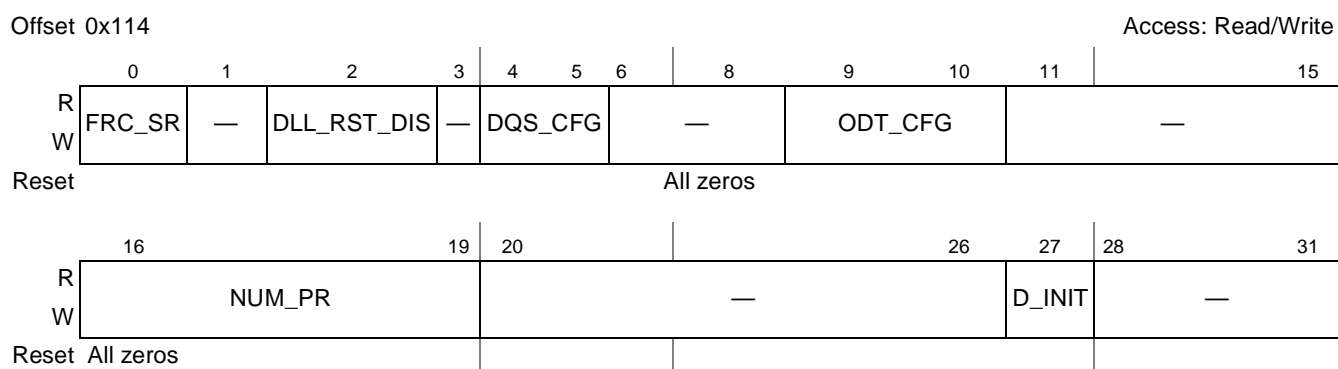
Offset 0x114

Access: Read/Write

|  | 0 | 1 | 2 | 3 | 4 5 | 6 8 | 9 10 | 11 15 |
|---|---|---|---|---|---|---|---|---|
| R W | FRC_SR | — | DLL_RST_DIS | — | DQS_CFG | — | ODT_CFG | — |
| Reset | All zeros | | | | | | | |

|  | 16 19 | 20 26 | 27 | 28 31 |
|---|---|---|---|---|
| R W | NUM_PR | — | D_INIT | — |
| Reset | All zeros | | | |